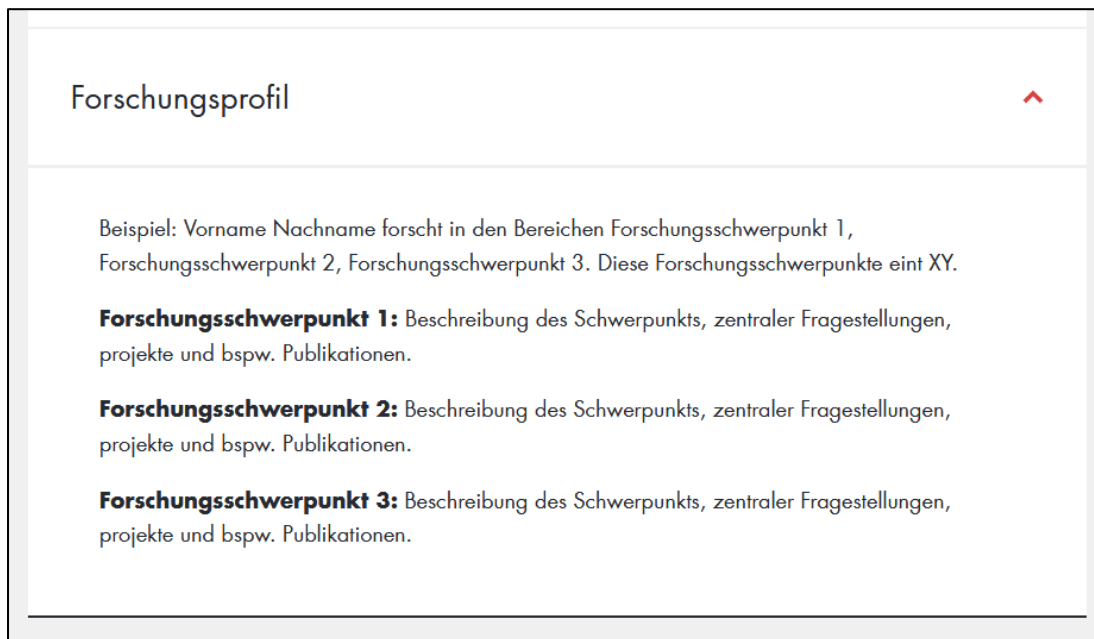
Forschungsprofil

Beispiel: Vorname Nachname forscht in den Bereichen Forschungsschwerpunkt 1, Forschungsschwerpunkt 2, Forschungsschwerpunkt 3. Diese Forschungsschwerpunkte eint XY.

**Forschungsschwerpunkt 1:** Beschreibung des Schwerpunkts, zentraler Fragestellungen, projekte und bspw. Publikationen.

**Forschungsschwerpunkt 2:** Beschreibung des Schwerpunkts, zentraler Fragestellungen, projekte und bspw. Publikationen.

**Forschungsschwerpunkt 3:** Beschreibung des Schwerpunkts, zentraler Fragestellungen, projekte und bspw. Publikationen.